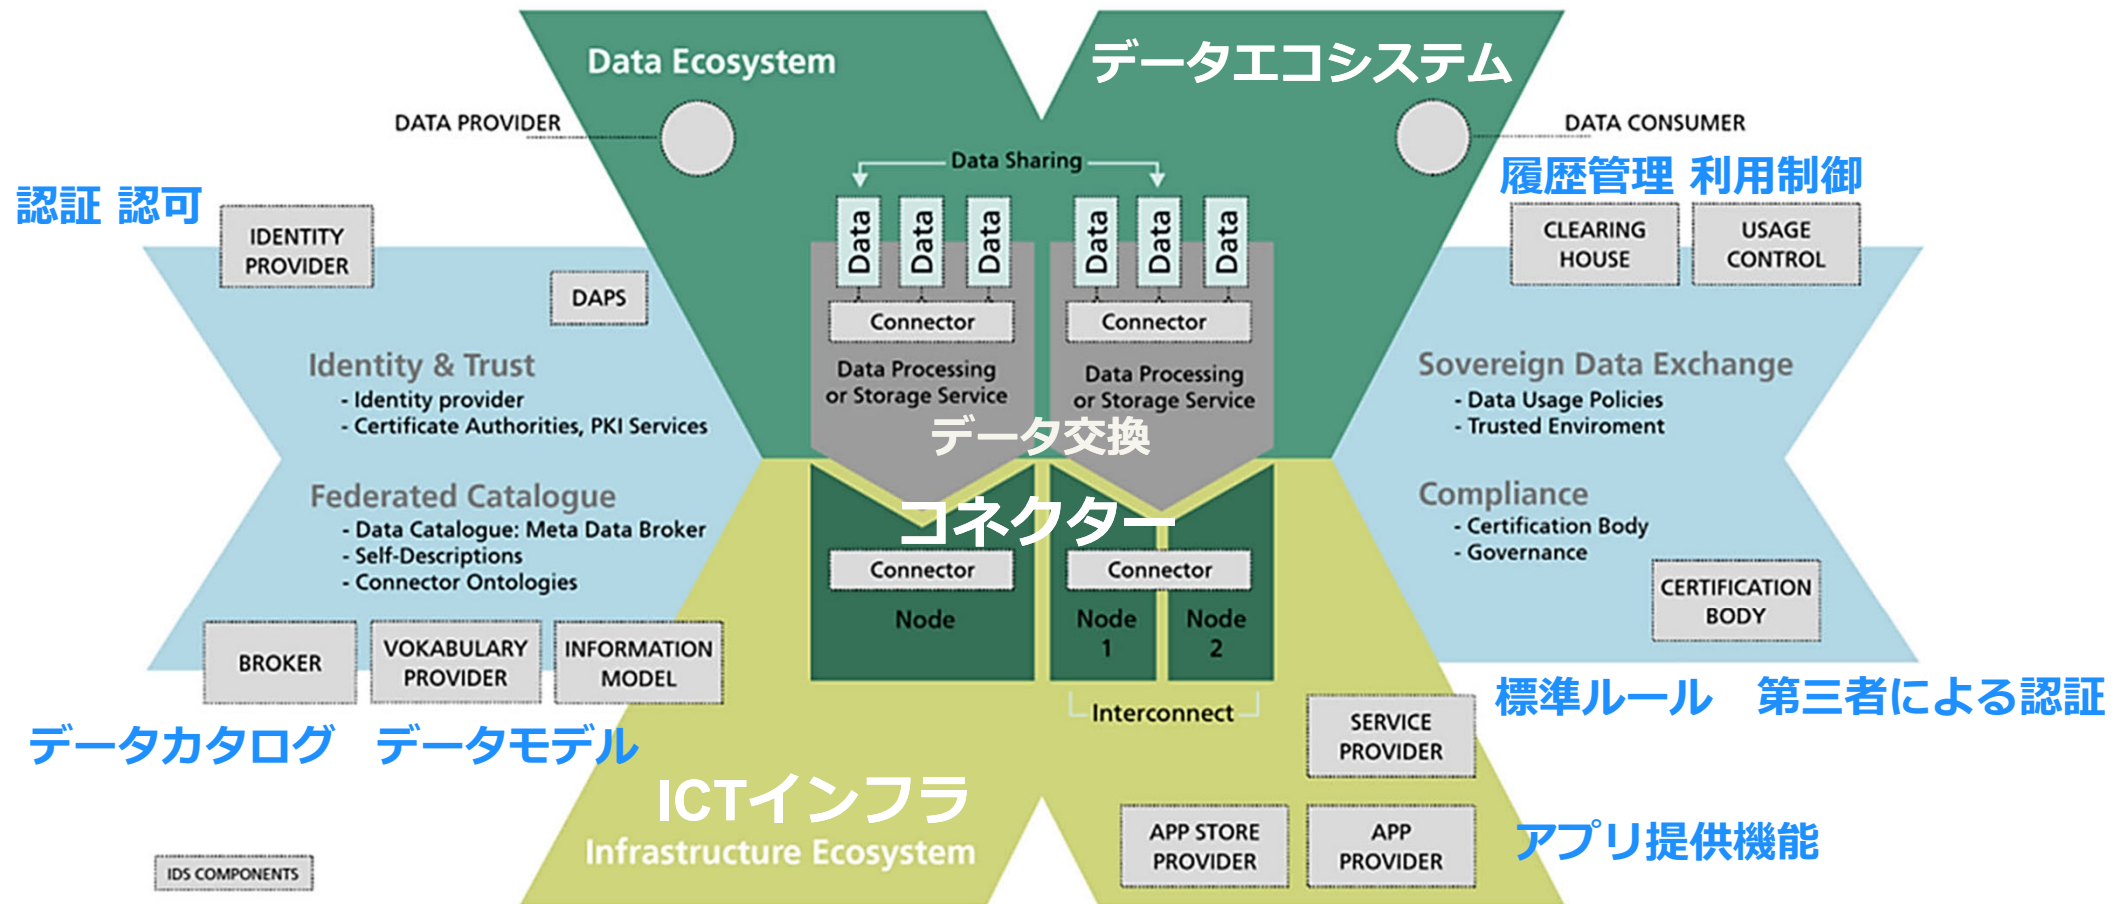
Data Ecosystem

データエコシステム

DATA PROVIDER

DATA CONSUMER

Data Sharing

認証 認可

IDENTITY PROVIDER

DAPS

履歴管理 利用制御

CLEARING HOUSE

USAGE CONTROL

Data Data Data

Data Data Data

Connector

Connector

Data Processing or Storage Service

Data Processing or Storage Service

データ交換

Identity & Trust
- Identity provider
- Certificate Authorities, PKI Services

Sovereign Data Exchange
- Data Usage Policies
- Trusted Enviroment

Federated Catalogue
- Data Catalogue: Meta Data Broker
- Self-Descriptions
- Connector Ontologies

コネクター

Compliance
- Certification Body
- Governance

Connector

Connector

CERTIFICATION BODY

Node

Node 1

Node 2

BROKER

VOKABULARY PROVIDER

INFORMATION MODEL

Interconnect

標準ルール 第三者による認証

SERVICE PROVIDER

データカタログ データモデル

ICTインフラ

Infrastructure Ecosystem

APP STORE PROVIDER

APP PROVIDER

アプリ提供機能

IDS COMPONENTS